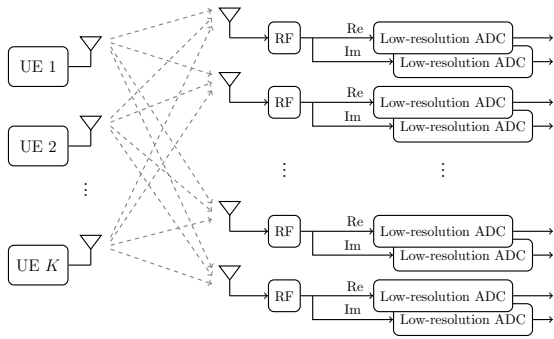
UE 1

UE 2

⋮

UE $K$

RF
Re
Low-resolution ADC
Im
Low-resolution ADC

RF
Re
Low-resolution ADC
Im
Low-resolution ADC

⋮
⋮

RF
Re
Low-resolution ADC
Im
Low-resolution ADC

RF
Re
Low-resolution ADC
Im
Low-resolution ADC